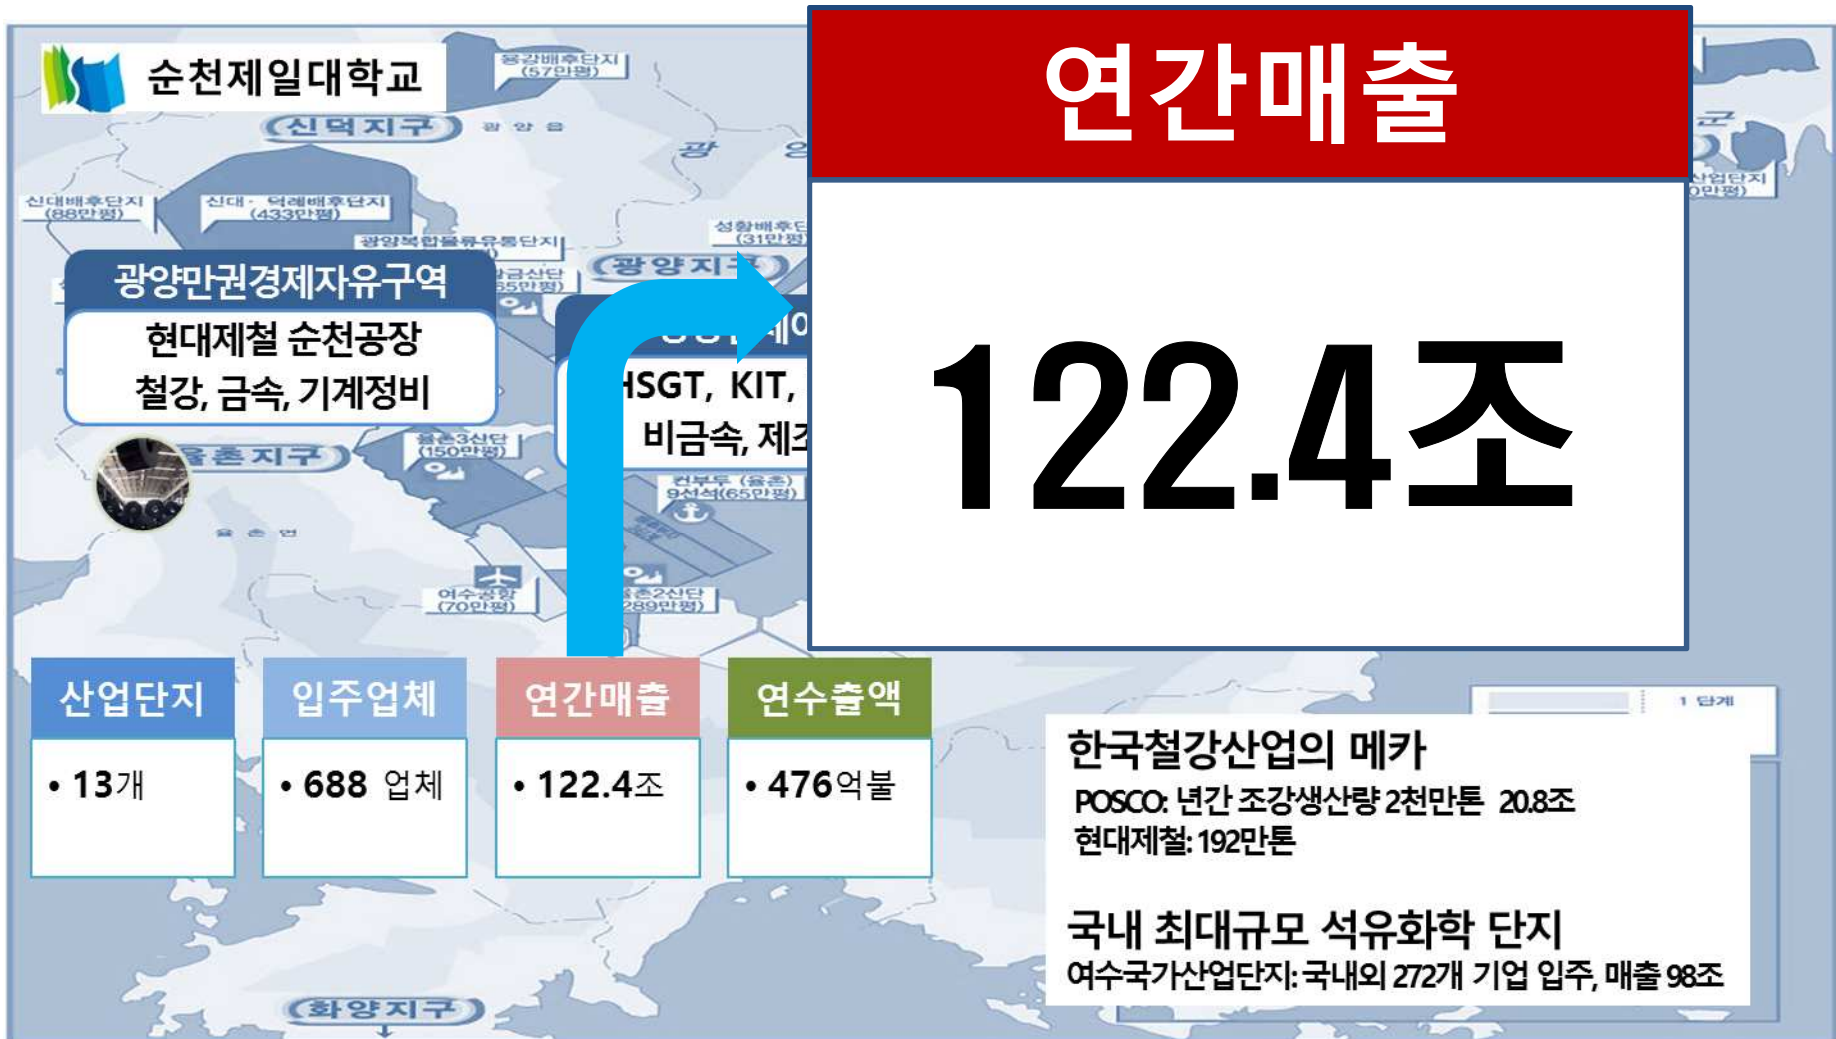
순천제일대학교

(신덕지구)

신대배후단지 (88만평)

신대·덕례배후단지 (433만평)

광양복합물류유통단지

(광양지구)

광양만권경제자유구역

현대제철 순천공장
철강, 금속, 기계정비

HSGT, KIT,
비금속, 제조

(율촌지구)

율촌3산단 (150만평)

여수공항 (70만평)

율촌2산단 (289만평)

(화양지구)

연간매출

122.4조

| 산업단지 | 입주업체 | 연간매출 | 연수출액 |
|---|---|---|---|
| • 13개 | • 688 업체 | • 122.4조 | • 476억불 |

한국철강산업의 메카
POSCO: 년간 조강생산량 2천만톤 20.8조
현대제철: 192만톤

국내 최대규모 석유화학 단지
여수국가산업단지: 국내외 272개 기업 입주, 매출 98조